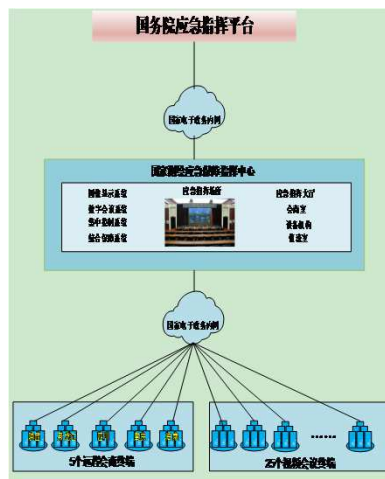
国务院应急指挥平台

国家电子政务外网

国家测绘应急保障指挥中心

图像显示系统
数字会议系统
集中控制系统
综合布线系统

应急指挥场所

应急指挥大厅
会商室
设备机房
值班室

国家电子政务外网

5个局属单位终端

......

25个视频会议终端